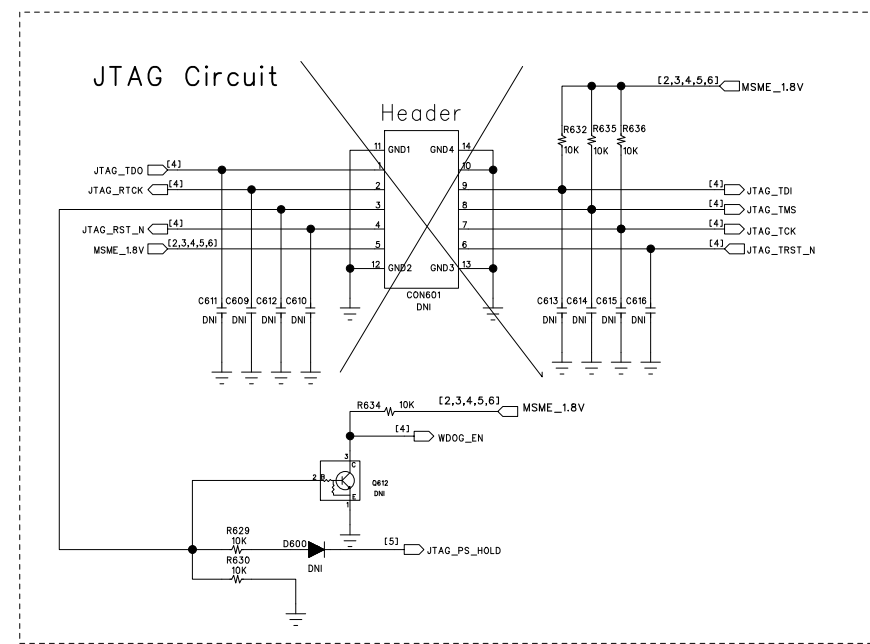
JTAG Circuit

Header

[2,3,4,5,6] MSME_1.8V

R632 10K
R635 10K
R636 10K

JTAG_TDO [4]
JTAG_RTCK [4]
JTAG_RST_N [4]
MSME_1.8V [2,3,4,5,6]

11 GND1
1
2
3
4
5
12 GND2
14 GND4
10
9
8
7
6
13 GND3

CON601
DNI

[4] JTAG_TDI
[4] JTAG_TMS
[4] JTAG_TCK
[4] JTAG_TRST_N

C611 DNI
C609 DNI
C612 DNI
C610 DNI

C613 DNI
C614 DNI
C615 DNI
C616 DNI

R634 10K
[2,3,4,5,6] MSME_1.8V
[4] WDOG_EN

3 C
2 B
E
1
Q612
DNI

R629 10K
R630 10K
D600
DNI
[5] JTAG_PS_HOLD